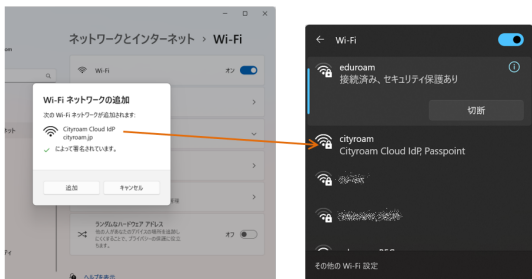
ネットワークとインターネット › Wi-Fi

Wi-Fi

オン

Wi-Fi ネットワークの追加

次の Wi-Fi ネットワークが追加されます:

Cityroam Cloud IdP
cityroam.jp

によって署名されています。

追加

キャンセル

ランダムなハードウェア アドレス

オフ

ヘルプを表示

Wi-Fi

eduroam
接続済み、セキュリティ保護あり

切断

cityroam
Cityroam Cloud IdP, Passpoint

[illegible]

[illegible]

その他の Wi-Fi 設定